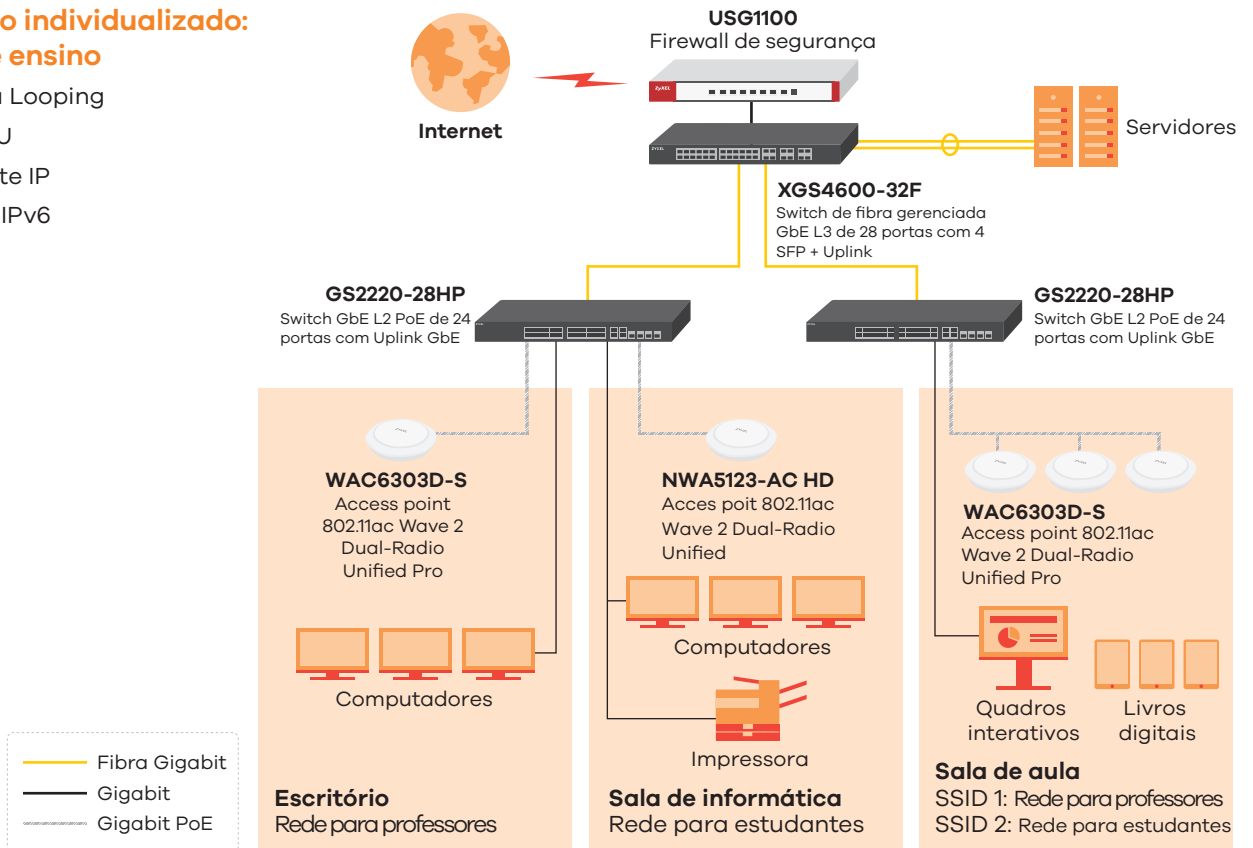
o individualizado:
e ensino

a Looping
U
te IP
IPv6

USG1100
Firewall de segurança

Internet

Servidores

XGS4600-32F
Switch de fibra gerenciada GbE L3 de 28 portas com 4 SFP + Uplink

GS2220-28HP
Switch GbE L2 PoE de 24 portas com Uplink GbE

GS2220-28HP
Switch GbE L2 PoE de 24 portas com Uplink GbE

WAC6303D-S
Access point 802.11ac Wave 2 Dual-Radio Unified Pro

Computadores

NWA5123-AC HD
Acces poit 802.11ac Wave 2 Dual-Radio Unified

Computadores

Impressora

WAC6303D-S
Access point 802.11ac Wave 2 Dual-Radio Unified Pro

Quadros interativos

Livros digitais

Fibra Gigabit
Gigabit
Gigabit PoE

Escritório
Rede para professores

Sala de informática
Rede para estudantes

Sala de aula
SSID 1: Rede para professores
SSID 2: Rede para estudantes